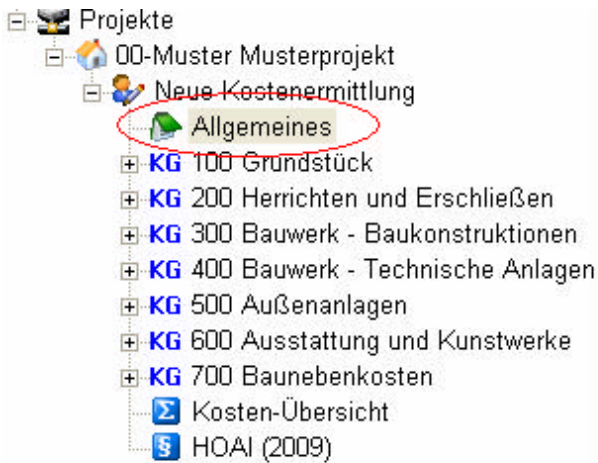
Projekte
00-Muster Musterprojekt
Neue Kostenermittlung
Allgemeines
KG 100 Grundstück
KG 200 Herrichten und Erschließen
KG 300 Bauwerk - Baukonstruktionen
KG 400 Bauwerk - Technische Anlagen
KG 500 Außenanlagen
KG 600 Ausstattung und Kunstwerke
KG 700 Baunebenkosten
Σ Kosten-Übersicht
§ HOAI (2009)